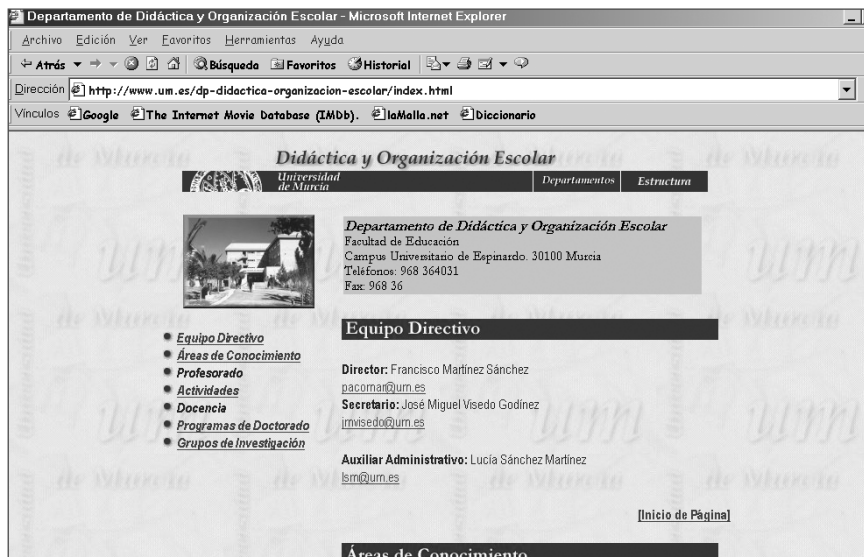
Departamento de Didáctica y Organización Escolar - Microsoft Internet Explorer

Archivo Edición Ver Favoritos Herramientas Ayuda

Atrás Búsqueda Favoritos Historial

Dirección http://www.um.es/dp-didactica-organizacion-escolar/index.html

Vínculos Google The Internet Movie Database (IMDb). laMalla.net Diccionario

Didáctica y Organización Escolar

Universidad de Murcia

Departamentos Estructura

Departamento de Didáctica y Organización Escolar
Facultad de Educación
Campus Universitario de Espinardo. 30100 Murcia
Teléfonos: 968 364031
Fax: 968 36

Equipo Directivo
Áreas de Conocimiento
Profesorado
Actividades
Docencia
Programas de Doctorado
Grupos de Investigación

Equipo Directivo

Director: Francisco Martínez Sánchez
pacomar@um.es
Secretario: José Miguel Visedo Godínez
jmvisedo@um.es

Auxiliar Administrativo: Lucía Sánchez Martínez
lsm@um.es

[Inicio de Página]

Áreas de Conocimiento